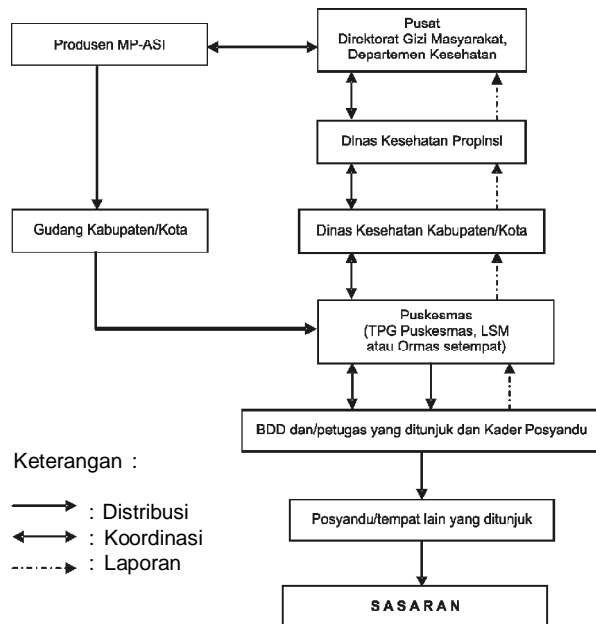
Produsen MP-ASI

Pusat
Direktorat Gizi Masyarakat,
Departemen Kesehatan

Dinas Kesehatan Propinsi

Gudang Kabupaten/Kota

Dinas Kesehatan Kabupaten/Kota

Puskesmas
(TPG Puskesmas, LSM
atau Ormas setempat)

BDD dan/petugas yang ditunjuk dan Kader Posyandu

Keterangan :

: Distribusi
: Koordinasi
: Laporan

Posyandu/tempat lain yang ditunjuk

SASARAN